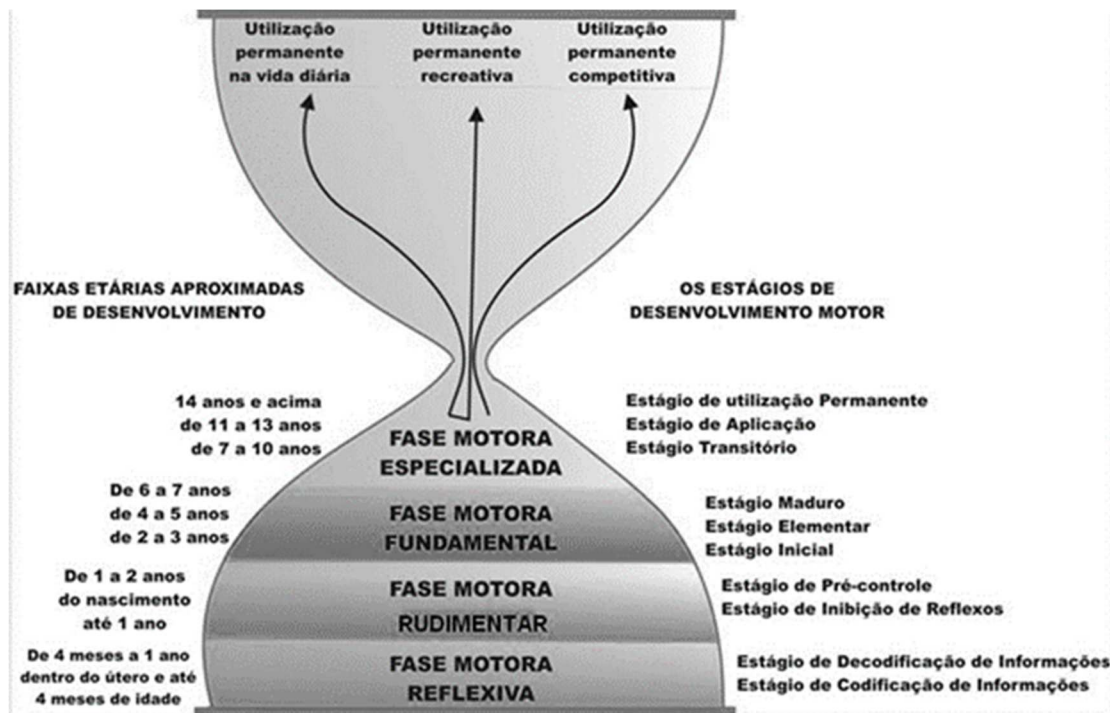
Utilização permanente na vida diária

Utilização permanente recreativa

Utilização permanente competitiva

FAIXAS ETÁRIAS APROXIMADAS DE DESENVOLVIMENTO

OS ESTÁGIOS DE DESENVOLVIMENTO MOTOR

14 anos e acima
de 11 a 13 anos
de 7 a 10 anos

FASE MOTORA ESPECIALIZADA

Estágio de utilização Permanente
Estágio de Aplicação
Estágio Transitório

De 6 a 7 anos
de 4 a 5 anos
de 2 a 3 anos

FASE MOTORA FUNDAMENTAL

Estágio Maduro
Estágio Elementar
Estágio Inicial

De 1 a 2 anos
do nascimento até 1 ano

FASE MOTORA RUDIMENTAR

Estágio de Pré-controle
Estágio de Inibição de Reflexos

De 4 meses a 1 ano
dentro do útero e até 4 meses de idade

FASE MOTORA REFLEXIVA

Estágio de Decodificação de Informações
Estágio de Codificação de Informações